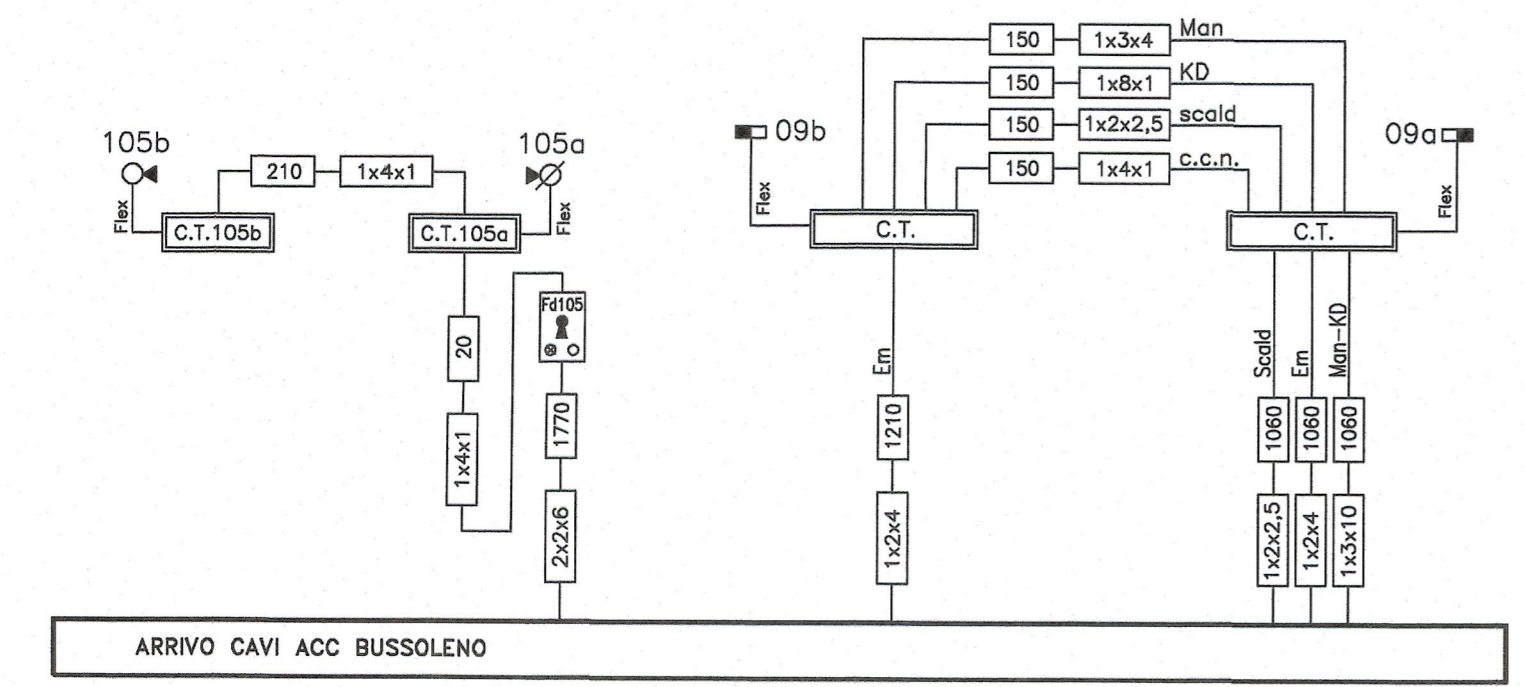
105b

210

1x4x1

105a

Flex

C.T.105b

C.T.105a

Flex

20

1x4x1

Fd105

1770

2x2x6

09b

Flex

150

1x3x4

Man

150

1x8x1

KD

150

1x2x2,5

scald

150

1x4x1

c.c.n.

09a

Flex

C.T.

C.T.

Em

1210

1x2x4

Scald

Em

Man-KD

1060

1060

1060

1x2x2,5

1x2x4

1x3x10

ARRIVO CAVI ACC BUSSOLENO